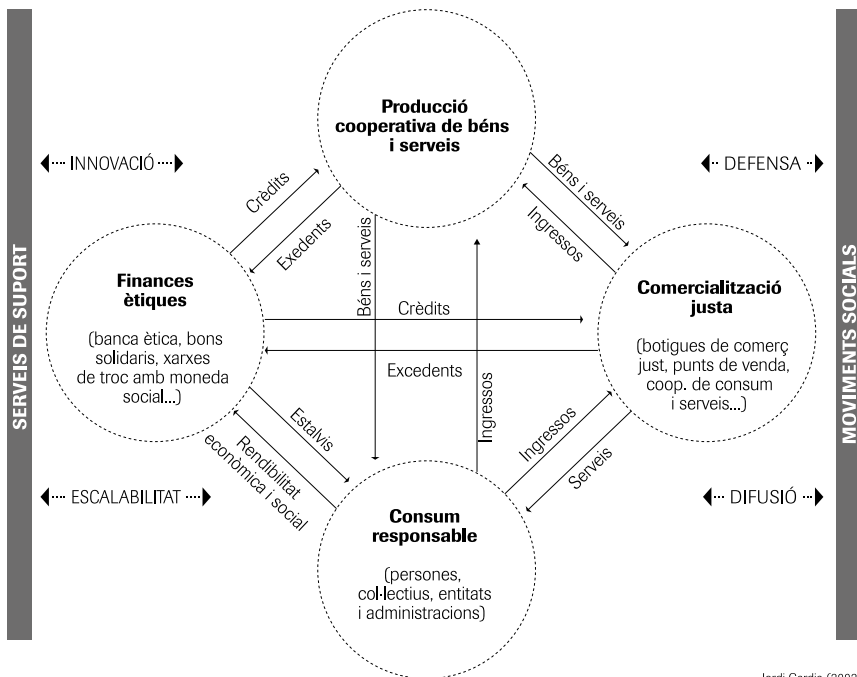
SERVEIS DE SUPORT

MOVIMENTS SOCIALS

INNOVACIÓ

DEFENSA

ESCALABILITAT

DIFUSIÓ

Producció cooperativa de béns i serveis

Finances ètiques

(banca ètica, bons solidaris, xarxes de troc amb moneda social...)

Comercialització justa

(botigues de comerç just, punts de venda, coop. de consum i serveis...)

Consum responsable

(persones, col·lectius, entitats i administracions)

Crèdits

Exedents

Béns i serveis

Ingressos

Béns i serveis

Crèdits

Excedents

Ingressos

Estalvis

Rendibilitat econòmica i social

Ingressos

Serveis

Jordi Garcia (2002